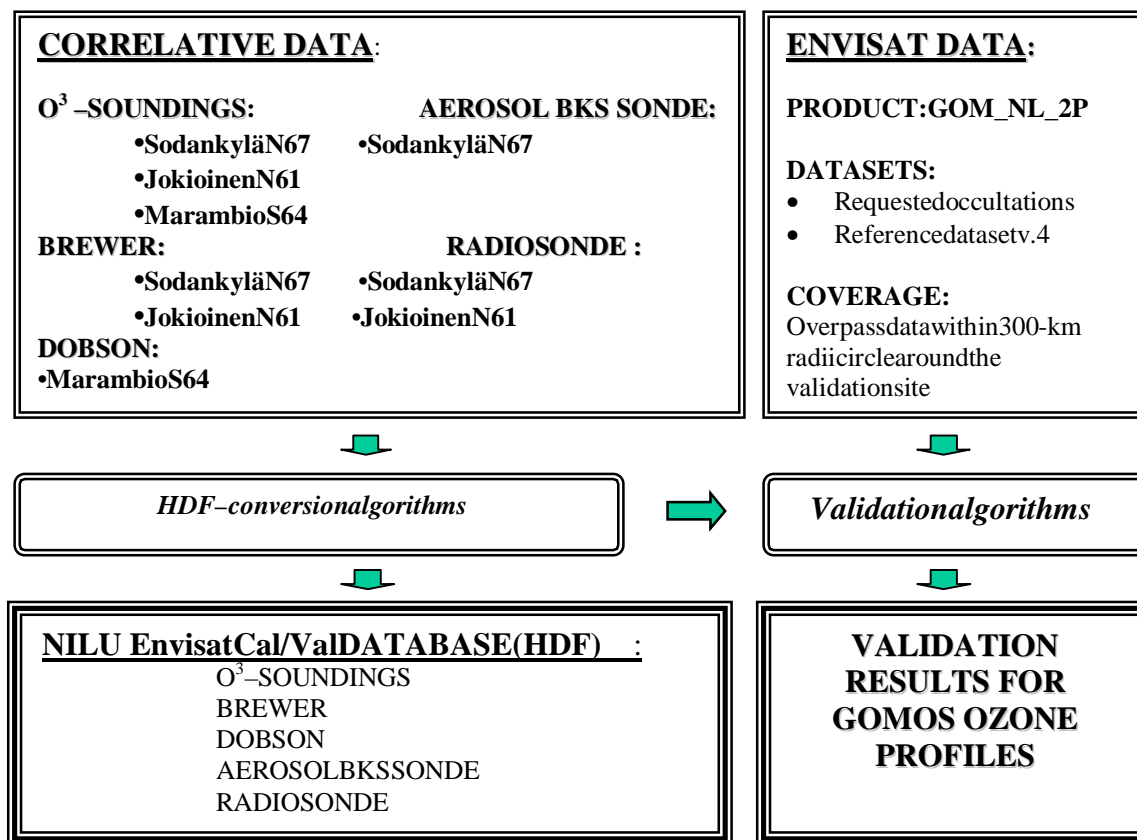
**CORRELATIVE DATA**:

$O^3$ –SOUNDINGS:

•SodankyläN67

•JokioinenN61

•MarambioS64

AEROSOL BKS SONDE:

•SodankyläN67

BREWER:

•SodankyläN67

•JokioinenN61

RADIOSONDE :

•SodankyläN67

•JokioinenN61

DOBSON:

•MarambioS64

**ENVISAT DATA**:

PRODUCT:GOM_NL_2P

DATASETS:

• Requestedoccultations
• Referencedatasetv.4

COVERAGE:
Overpassdatawithin300-km radiicirclearoundthe validationsite

*HDF–conversionalgorithms*

*Validationalgorithms*

NILU EnvisatCal/ValDATABASE(HDF) :
$O^3$–SOUNDINGS
BREWER
DOBSON
AEROSOLBKSSONDE
RADIOSONDE

VALIDATION RESULTS FOR GOMOS OZONE PROFILES